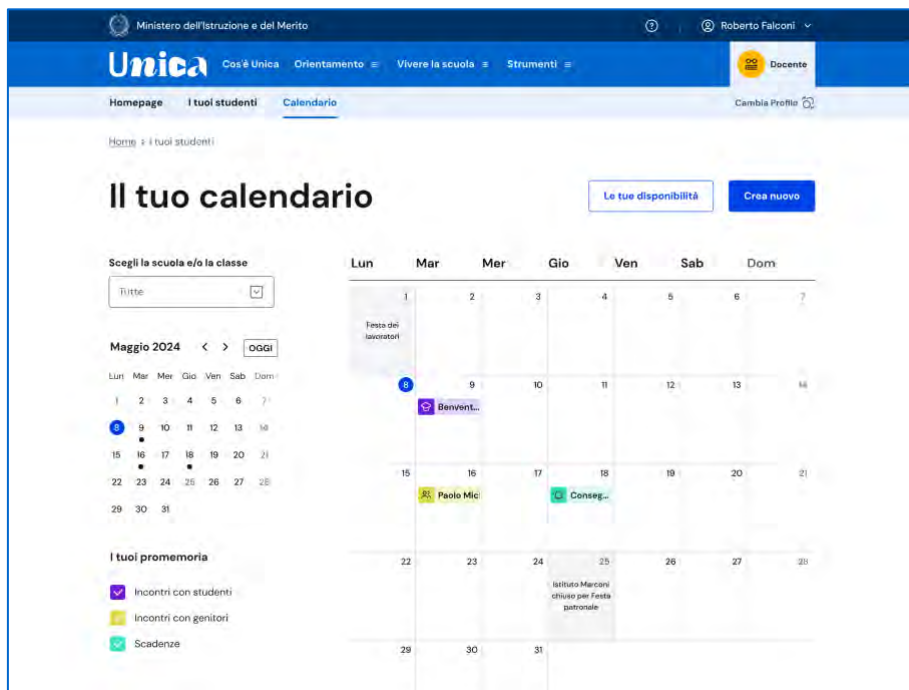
Ministero dell'Istruzione e del Merito

Roberto Falconi

Unica Cos'è Unica Orientamento Vivere la scuola Strumenti

Docente

Homepage I tuoi studenti Calendario

Cambia Profilo

Home > I tuoi studenti

Il tuo calendario

Le tue disponibilità

Crea nuovo

Scegli la scuola e/o la classe

Tutte

Maggio 2024 < > OGGI

| Lun | Mar | Mer | Gio | Ven | Sab | Dom |
|---|---|---|---|---|---|---|
| 1 | 2 | 3 | 4 | 5 | 6 | 7 |
| 8 | 9 | 10 | 11 | 12 | 13 | 14 |
| 15 | 16 | 17 | 18 | 19 | 20 | 21 |
| 22 | 23 | 24 | 25 | 26 | 27 | 28 |
| 29 | 30 | 31 | | | | |

I tuoi promemoria

Incontri con studenti

Incontri con genitori

Scadenze

| Lun | Mar | Mer | Gio | Ven | Sab | Dom |
|---|---|---|---|---|---|---|
| 1 Festa dei lavoratori | 2 | 3 | 4 | 5 | 6 | 7 |
| 8 | 9 Benvent... | 10 | 11 | 12 | 13 | 14 |
| 15 | 16 Paolo Mic | 17 | 18 Conseg... | 19 | 20 | 21 |
| 22 | 23 | 24 | 25 Istituto Marconi chiuso per Festa patronale | 26 | 27 | 28 |
| 29 | 30 | 31 | | | | |